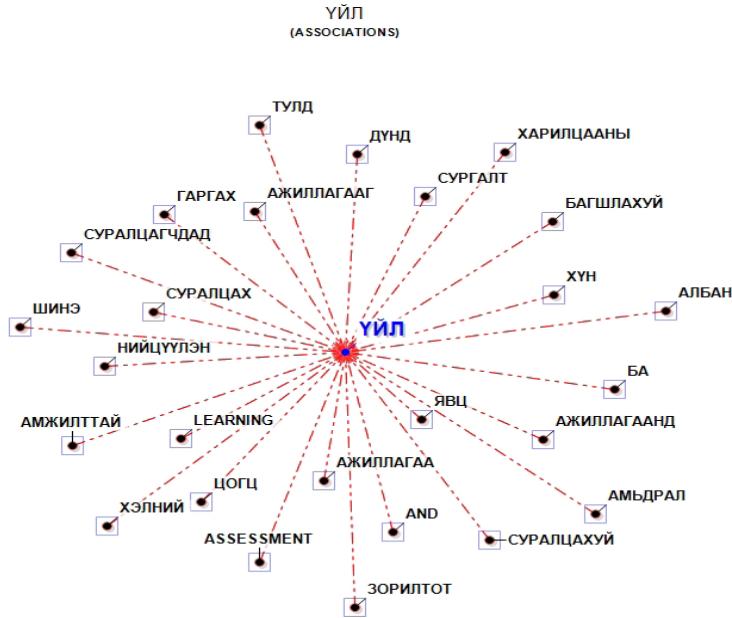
ҮЙЛ
(ASSOCIATIONS)

ТУЛД
ДҮНД
ХАРИЛЦААНЫ
СУРГАЛТ
ГАРГАХ
АЖИЛЛАГААГ
БАГШЛАХУЙ
СУРАЛЦАГЧДАД
ХҮН
АЛБАН
СУРАЛЦАХ
ШИНЭ
ҮЙЛ
НИЙЦҮҮЛЭН
БА
ЯВЦ
АМЖИЛТТАЙ
LEARNING
АЖИЛЛАГААНД
АЖИЛЛАГАА
ЦОГЦ
АМЬДРАЛ
ХЭЛНИЙ
AND
ASSESSMENT
СУРАЛЦАХУЙ
ЗОРИЛТОТ